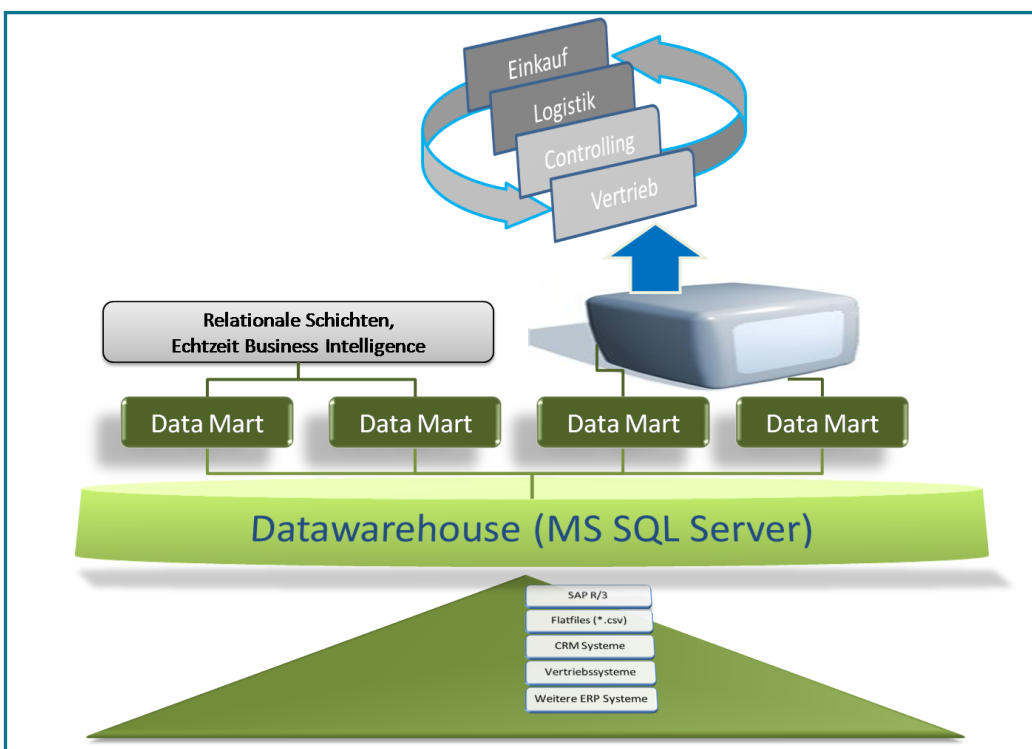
Einkauf
Logistik
Controlling
Vertrieb

Relationale Schichten,
Echtzeit Business Intelligence

Data Mart
Data Mart
Data Mart
Data Mart

Datawarehouse (MS SQL Server)

SAP R/3
Flatfiles (*.csv)
CRM Systeme
Vertriebssysteme
Weitere ERP Systeme